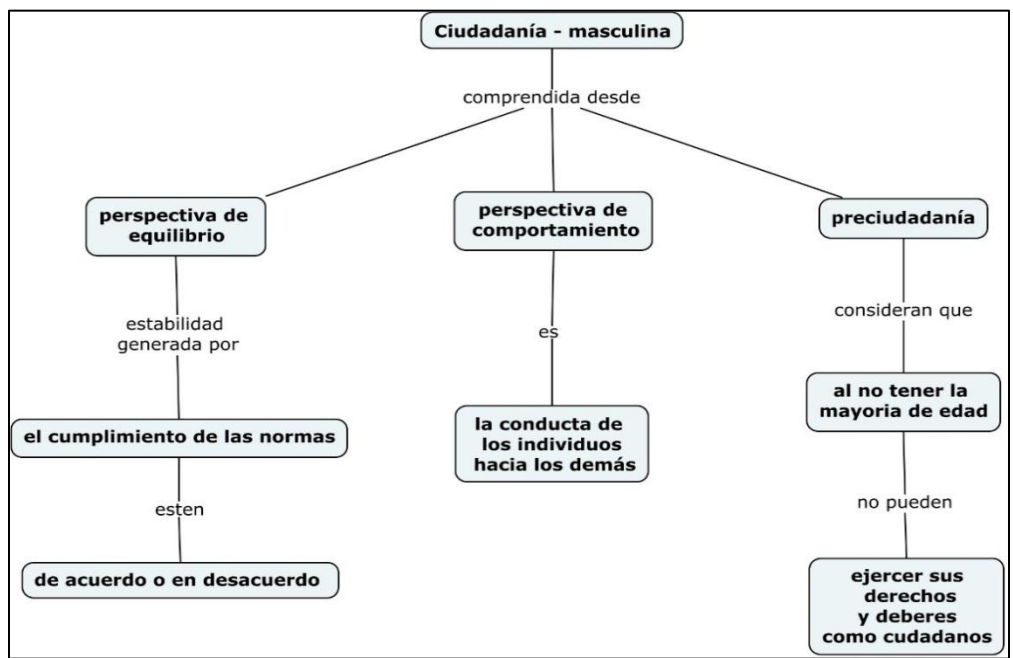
Ciudadanía - masculina

comprendida desde

perspectiva de equilibrio

perspectiva de comportamiento

preciudadanía

estabilidad generada por

el cumplimiento de las normas

esten

de acuerdo o en desacuerdo

es

la conducta de los individuos hacia los demás

consideran que

al no tener la mayoria de edad

no pueden

ejercer sus derechos y deberes como cudadanos